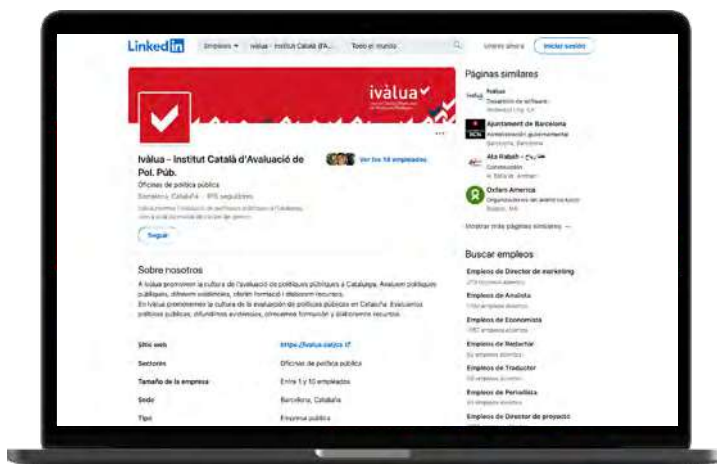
LinkedIn Empleos Ivàlua - Institut Català d'A... Todo el mundo Únete ahora Iniciar sesión

ivàlua

Ivàlua - Institut Català d'Avaluació de Pol. Púb.

Oficinas de política pública

Barcelona, Cataluña · 975 seguidores

Ver los 18 empleados

Seguir

Sobre nosotros

A Ivàlua promovem la cultura de l'avaluació de polítiques públiques a Catalunya. Avaluem polítiques públiques, difonem evidències, oferim formació i elaborem recursos.
En Ivàlua promovemos la cultura de la evaluación de políticas públicas en Cataluña. Evaluamos políticas públicas, difundimos evidencias, ofrecemos formación y elaboramos recursos.

| | |
|---|---|
| Sitio web | https://ivalua.cat/ca |
| Sectores | Oficinas de política pública |
| Tamaño de la empresa | Entre 1 y 10 empleados |
| Sede | Barcelona, Cataluña |
| Tipo | Empresa pública |

Páginas similares

Ivàlua
Desarrollo de software

Ajuntament de Barcelona
Administración gubernamental
Barcelona, Barcelona

Ata Rabah
Construcción

Oxfam America
Organizaciones sin ánimo de lucro
Boston, MA

Mostrar más páginas similares

Buscar empleos

Empleos de Director de marketing
Empleos de Analista
Empleos de Economista
Empleos de Redactor
Empleos de Traductor
Empleos de Periodista
Empleos de Director de proyecto